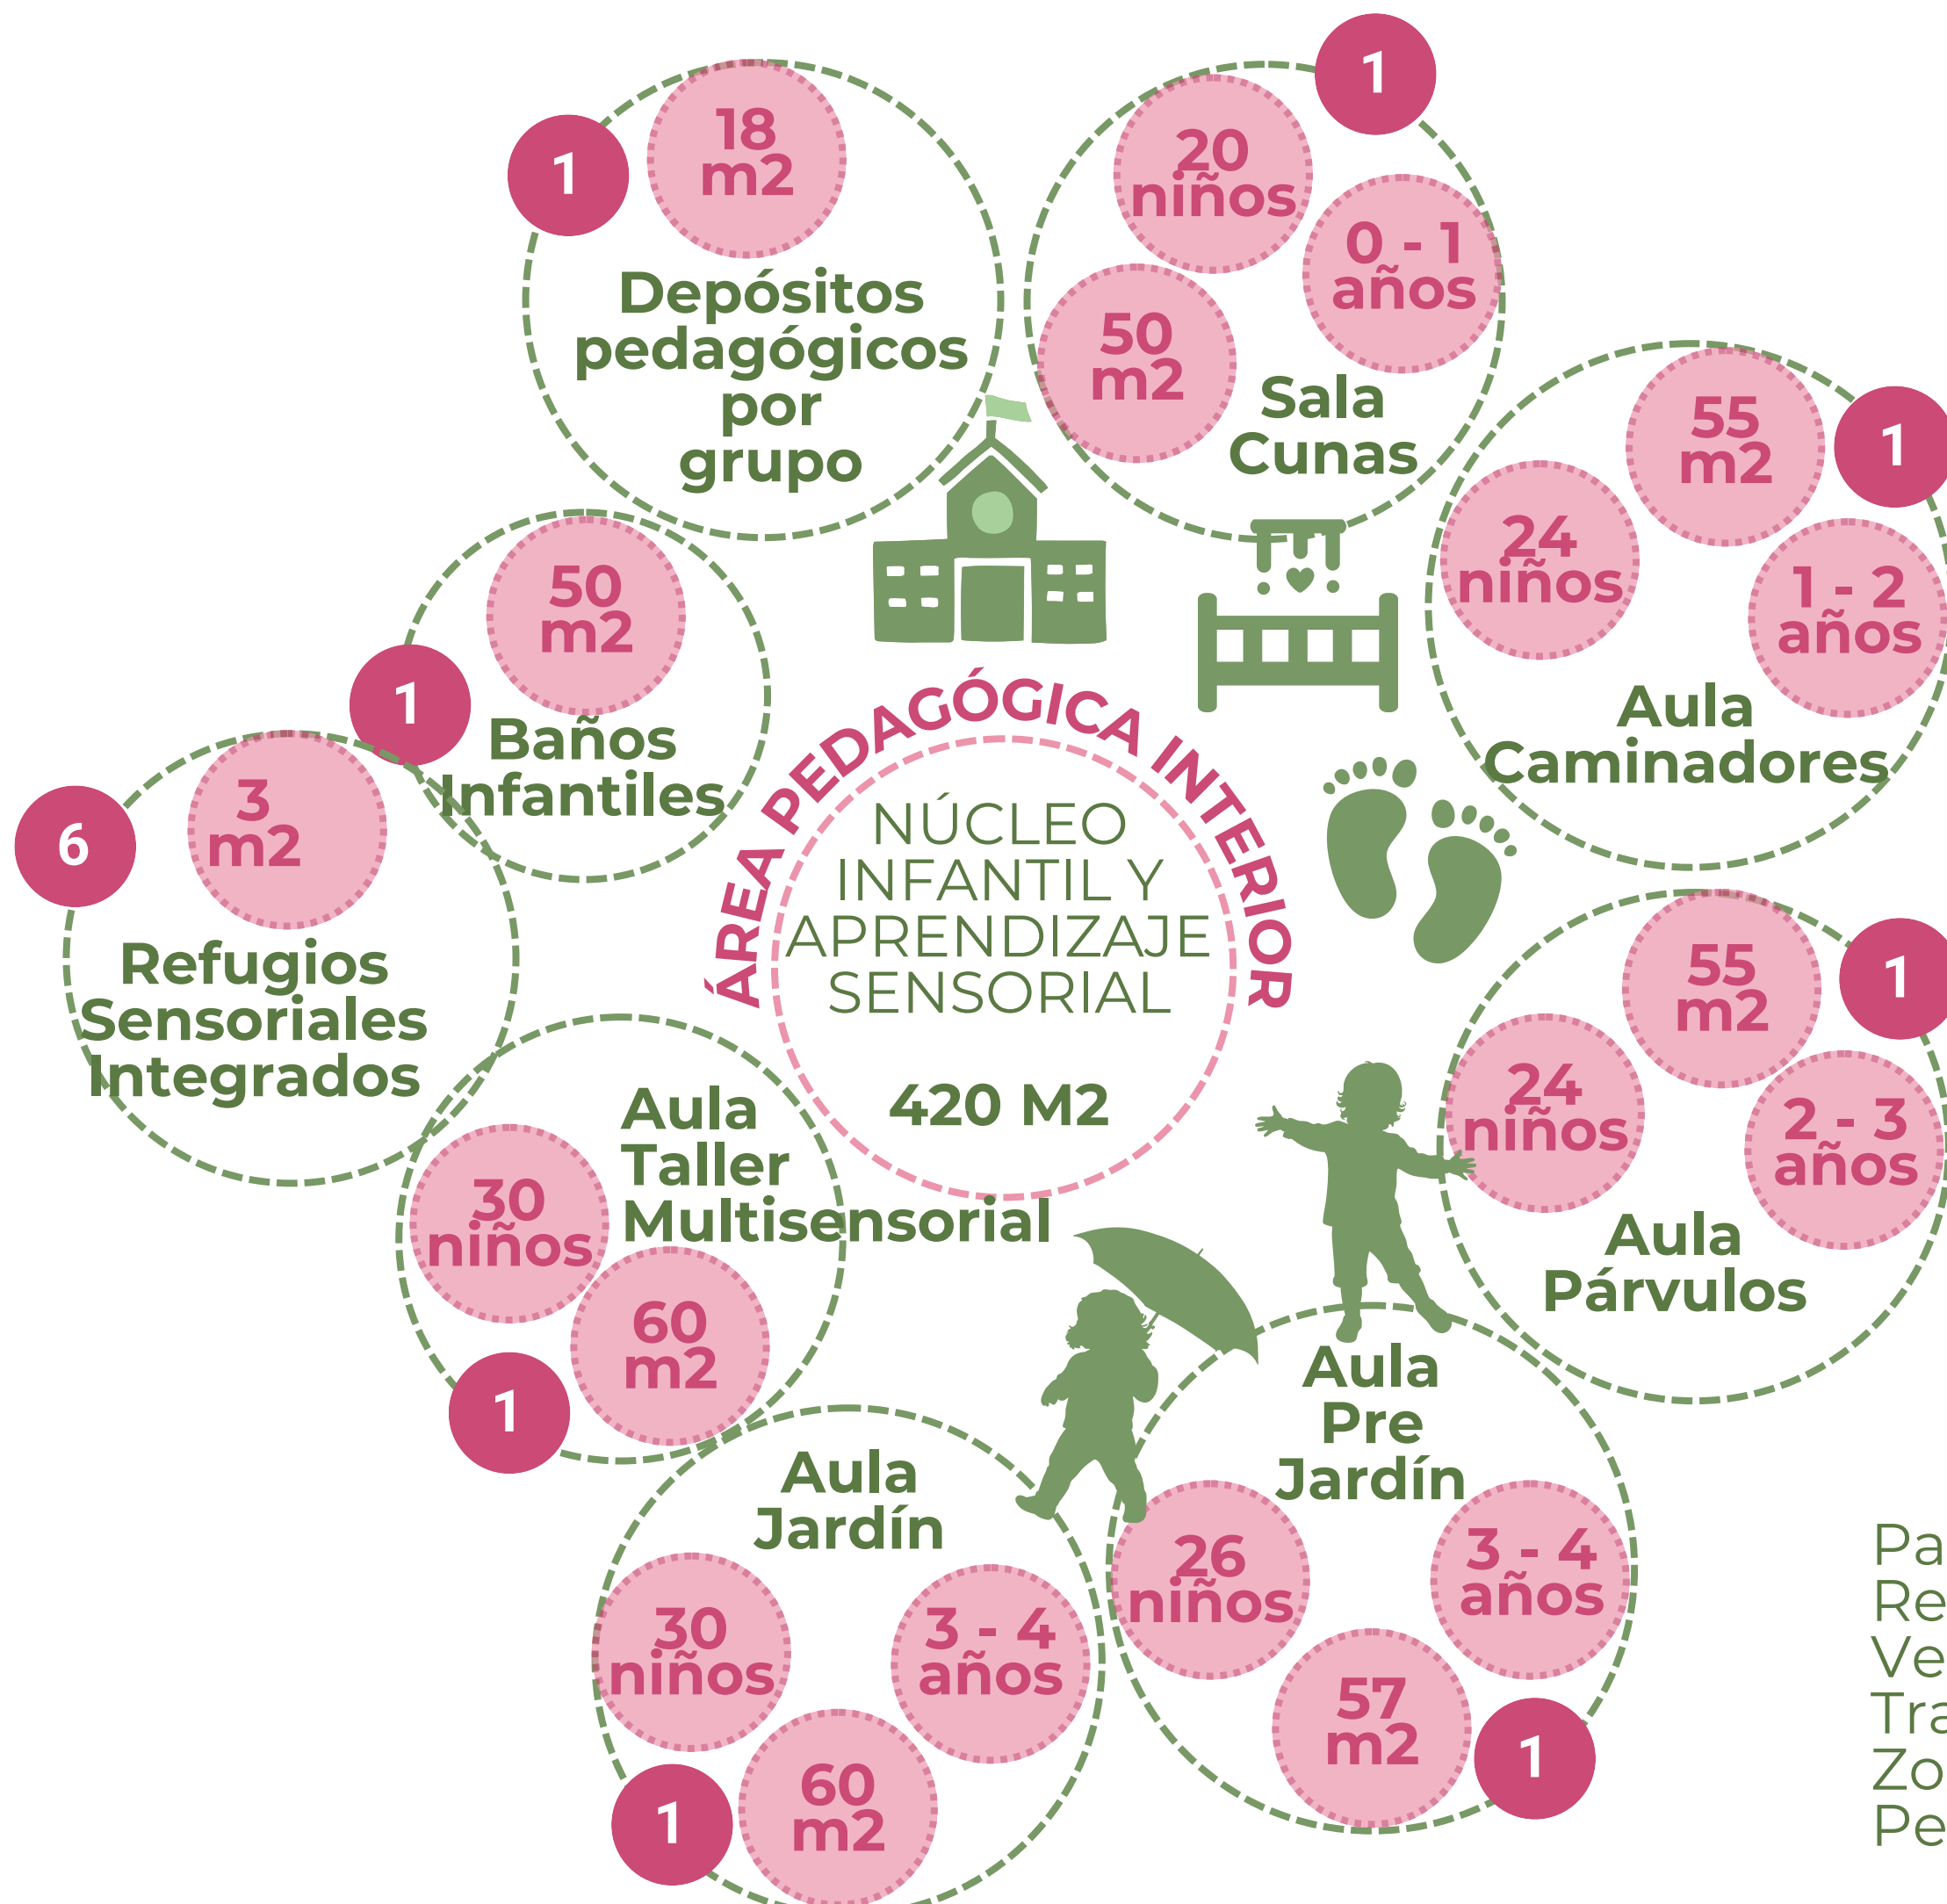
ÁREA PEDAGÓGICA INTERIOR

NÚCLEO INFANTIL Y APRENDIZAJE SENSORIAL

420 M2

1
18 m2
Depósitos pedagógicos por grupo

1
20 niños
0 - 1 años
50 m2
Sala Cunas

1
55 m2
24 niños
1 - 2 años
Aula Caminadores

1
50 m2
Baños Infantiles

6
3 m2
Refugios Sensoriales Integrados

1
55 m2
24 niños
2 - 3 años
Aula Párvulos

Aula Taller Multisensorial
30 niños
60 m2
1

Aula Pre Jardín
26 niños
3 - 4 años
57 m2
1

Aula Jardín
30 niños
3 - 4 años
60 m2
1

Pa
Re
Ve
Tra
Zo
Pe